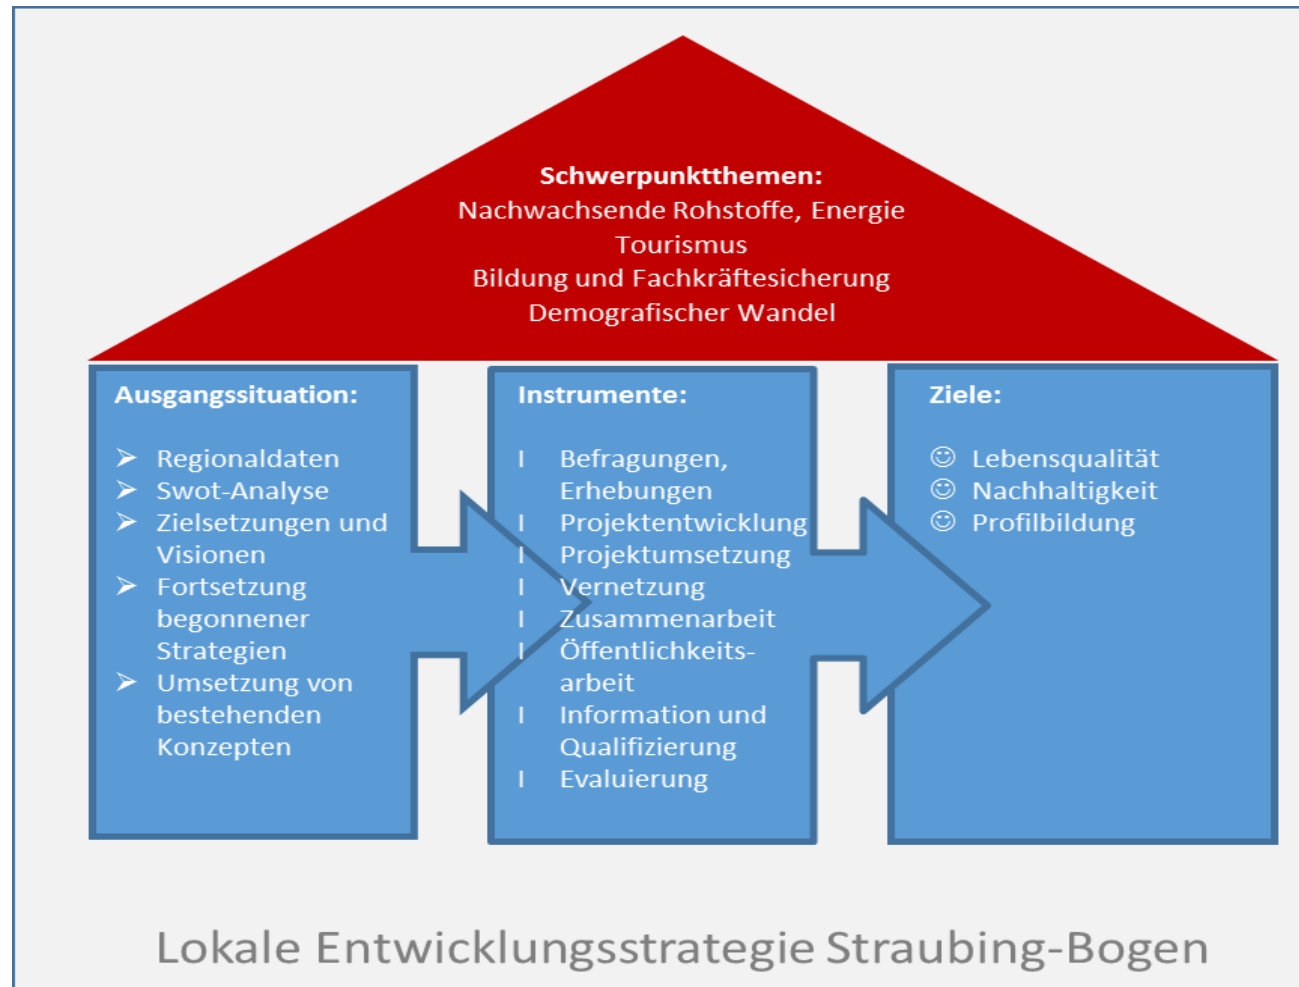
**Schwerpunktthemen:**
Nachwachsende Rohstoffe, Energie
Tourismus
Bildung und Fachkräftesicherung
Demografischer Wandel

**Ausgangssituation:**

➢ Regionaldaten
➢ Swot-Analyse
➢ Zielsetzungen und Visionen
➢ Fortsetzung begonnener Strategien
➢ Umsetzung von bestehenden Konzepten

**Instrumente:**

I Befragungen, Erhebungen
I Projektentwicklung
I Projektumsetzung
I Vernetzung
I Zusammenarbeit
I Öffentlichkeitsarbeit
I Information und Qualifizierung
I Evaluierung

**Ziele:**

☺ Lebensqualität
☺ Nachhaltigkeit
☺ Profilbildung

Lokale Entwicklungsstrategie Straubing-Bogen